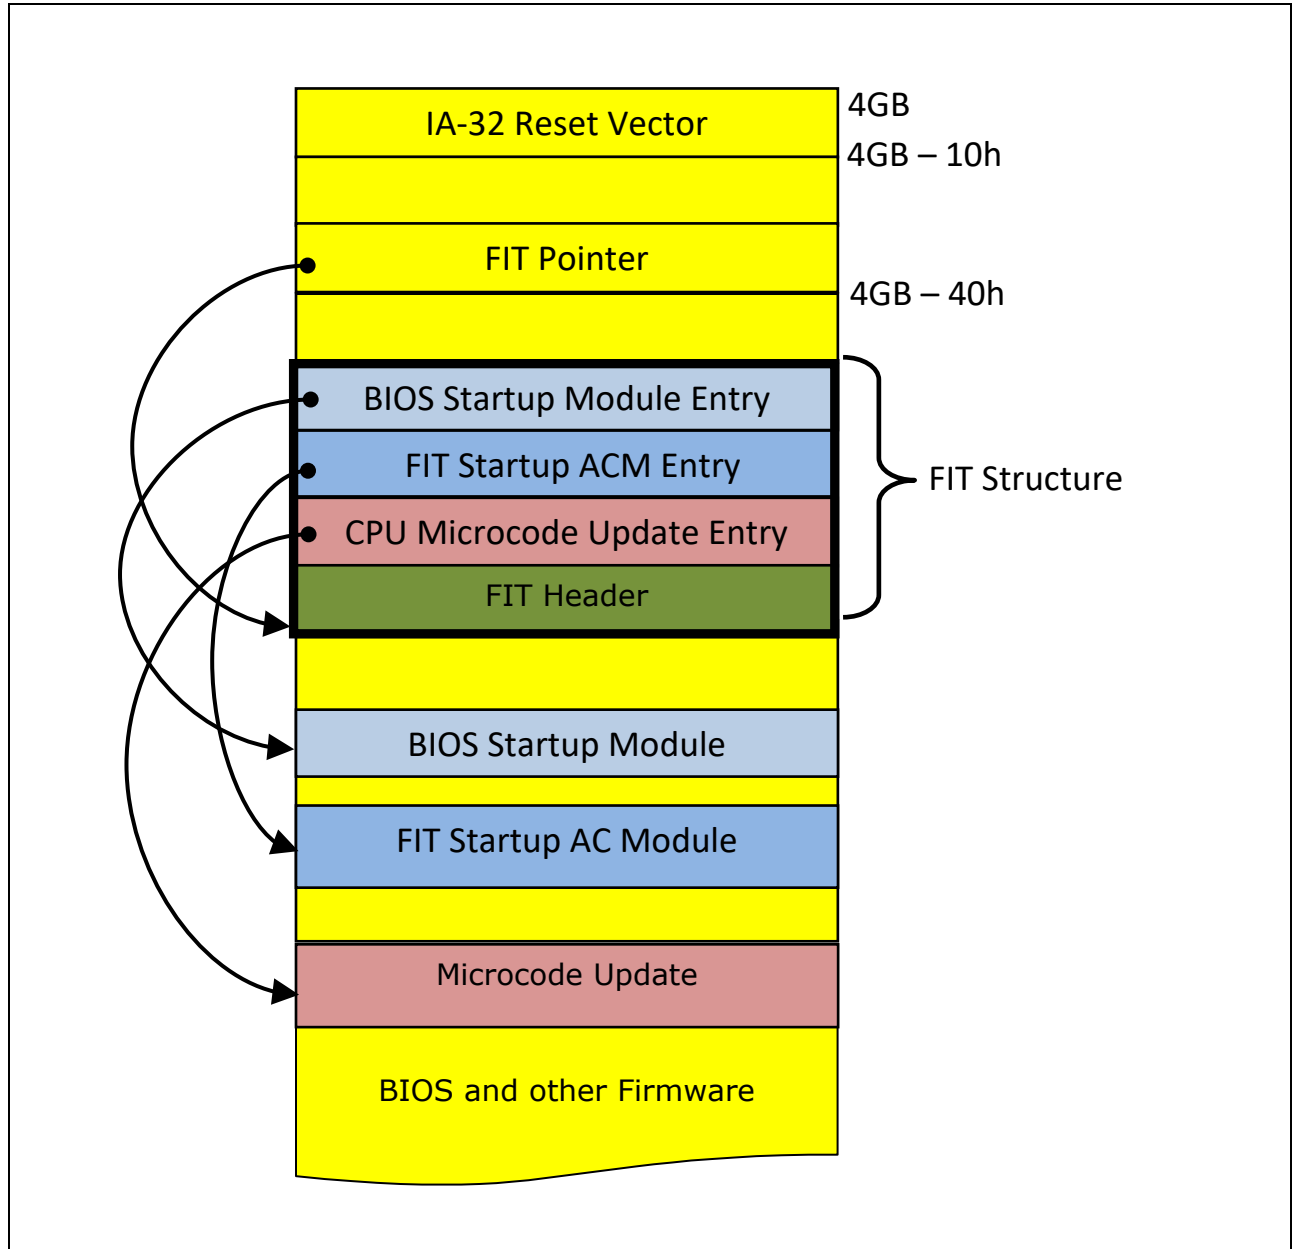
4GB

IA-32 Reset Vector

4GB – 10h

FIT Pointer

4GB – 40h

BIOS Startup Module Entry

FIT Startup ACM Entry

CPU Microcode Update Entry

FIT Header

FIT Structure

BIOS Startup Module

FIT Startup AC Module

Microcode Update

BIOS and other Firmware